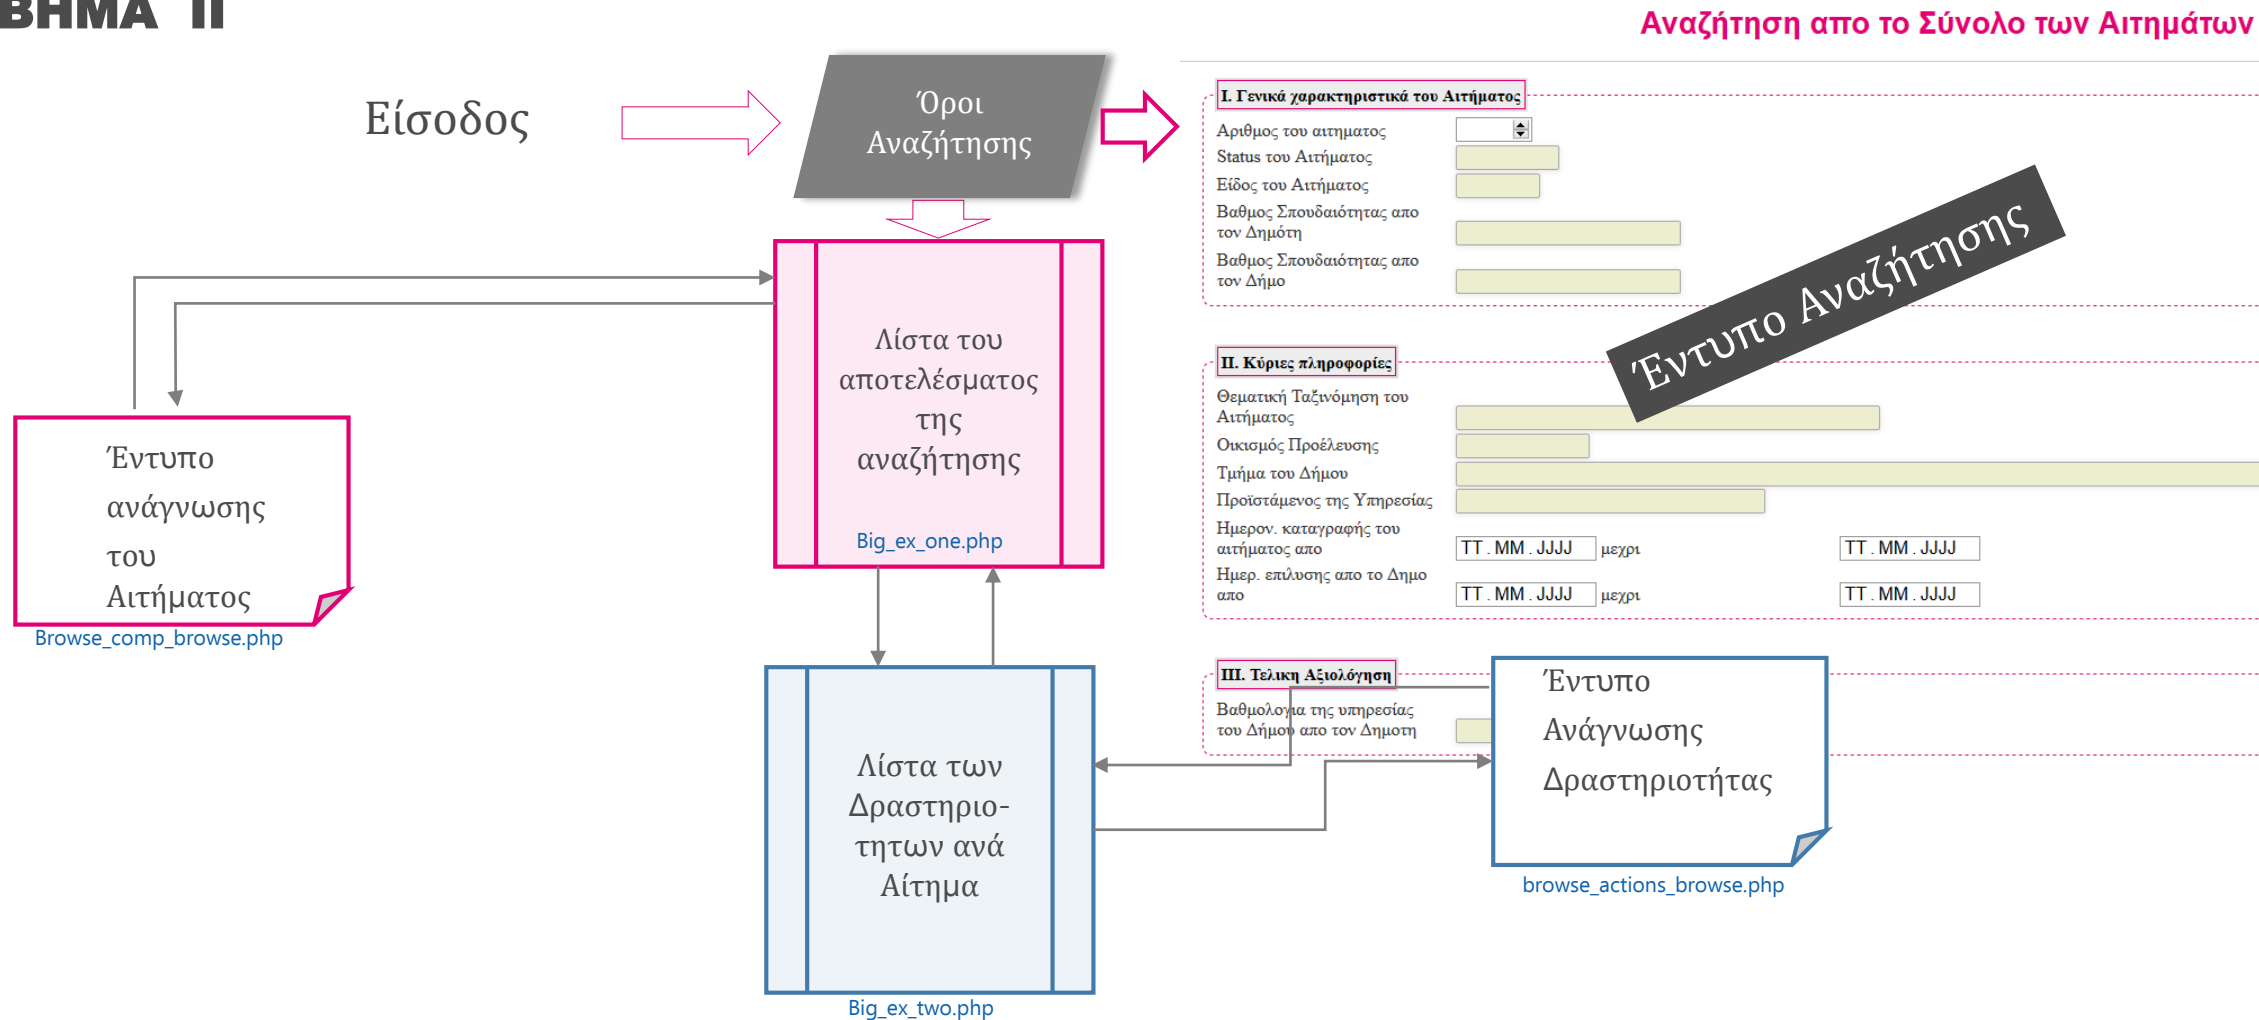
ΒΗΜΑ ΙΙ

Αναζήτηση απο το Σύνολο των Αιτημάτων

Είσοδος

Όροι Αναζήτησης

Ι. Γενικά χαρακτηριστικά του Αιτήματος

Αριθμος του αιτηματος
Status του Αιτήματος
Είδος του Αιτήματος
Βαθμος Σπουδαιότητας απο τον Δημότη
Βαθμος Σπουδαιότητας απο τον Δήμο

Έντυπο Αναζήτησης

ΙΙ. Κύριες πληροφορίες

Θεματική Ταξινόμηση του Αιτήματος
Οικισμός Προέλευσης
Τμήμα του Δήμου
Προϊστάμενος της Υπηρεσίας
Ημερον. καταγραφής του αιτήματος απο TT . MM . JJJJ μεχρι TT . MM . JJJJ
Ημερ. επίλυσης απο το Δημο απο TT . MM . JJJJ μεχρι TT . MM . JJJJ

ΙΙΙ. Τελικη Αξιολόγηση

Βαθμολογια της υπηρεσίας του Δήμου απο τον Δημοτη

Λίστα του αποτελέσματος της αναζήτησης
Big_ex_one.php

Έντυπο ανάγνωσης του Αιτήματος
Browse_comp_browse.php

Λίστα των Δραστηριο-τητων ανά Αίτημα
Big_ex_two.php

Έντυπο Ανάγνωσης Δραστηριοτήτας
browse_actions_browse.php